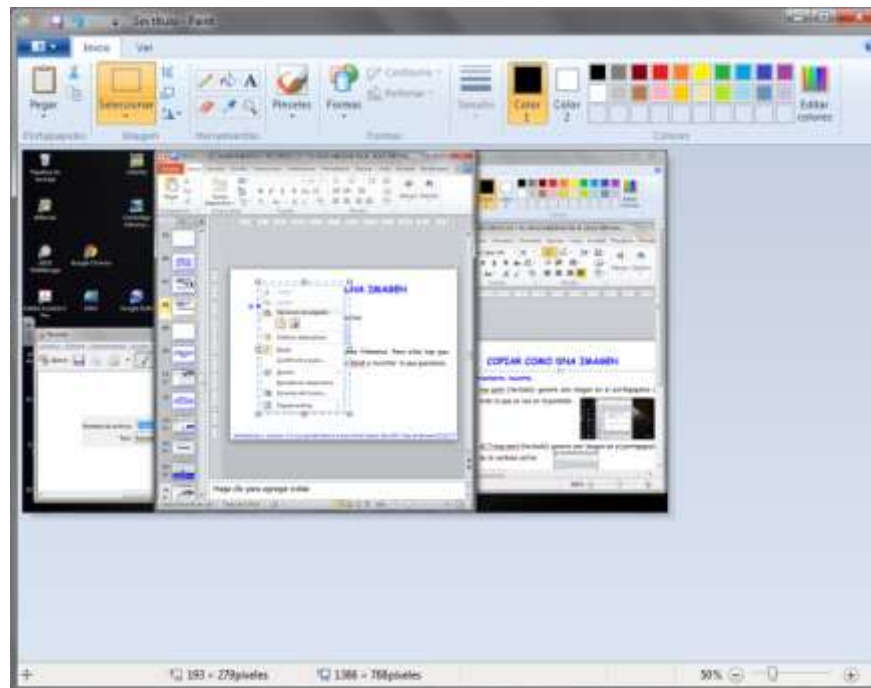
Sin título - Paint

Inicio Ver

Pegar
Seleccionar
Pinceles
Formas
Contorno
Relleno
Tamaño
Color 1
Color 2
Editar colores

Portapapeles
Imagen
Herramientas
Formas
Colores

UNA IMAGEN

COPIAR COMO UNA IMAGEN

Haga clic para agregar notas

193 × 279píxeles
1366 × 768píxeles
50%